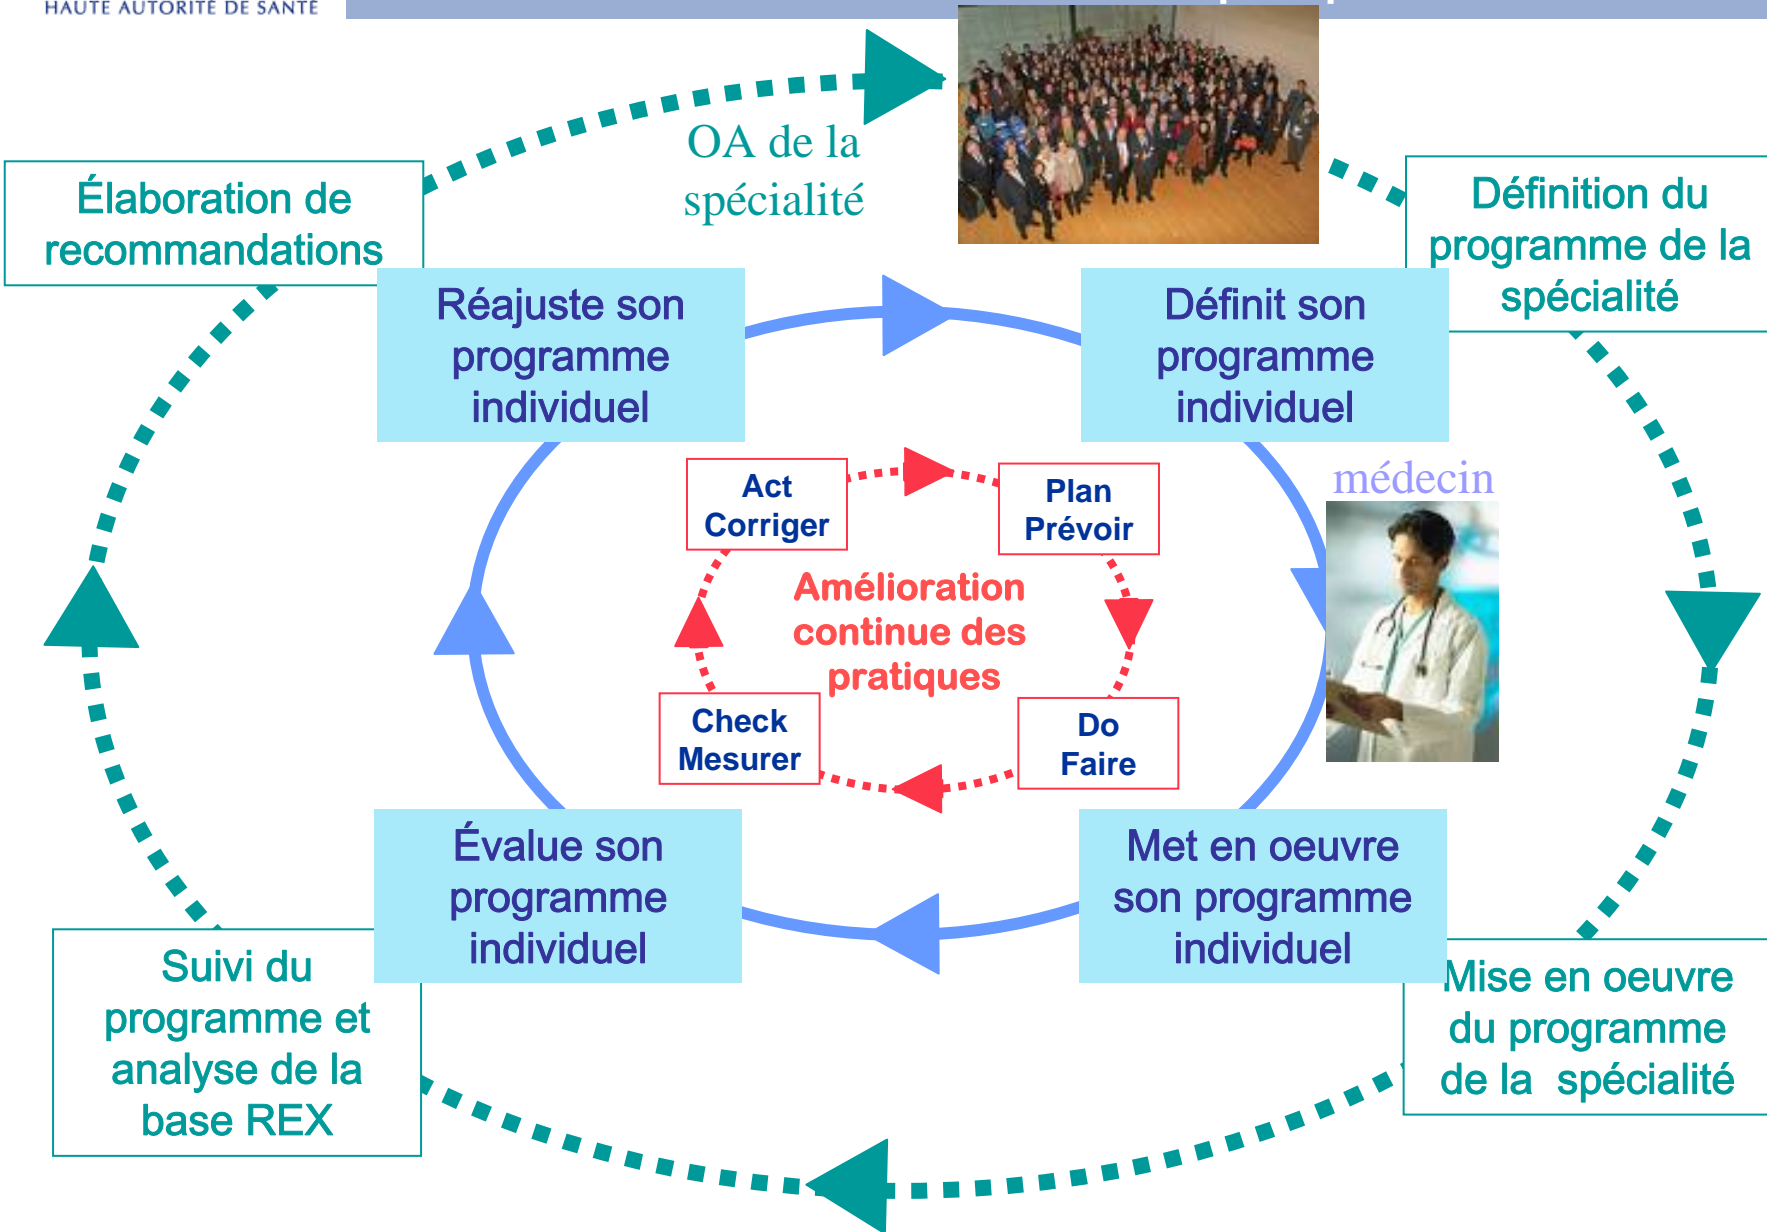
HAUTE AUTORITÉ DE SANTÉ

OA de la spécialité

Élaboration de recommandations

Définition du programme de la spécialité

Réajuste son programme individuel

Définit son programme individuel

médecin

Act
Corriger

Plan
Prévoir

Amélioration continue des pratiques

Check
Mesurer

Do
Faire

Évalue son programme individuel

Met en oeuvre son programme individuel

Suivi du programme et analyse de la base REX

Mise en oeuvre du programme de la spécialité